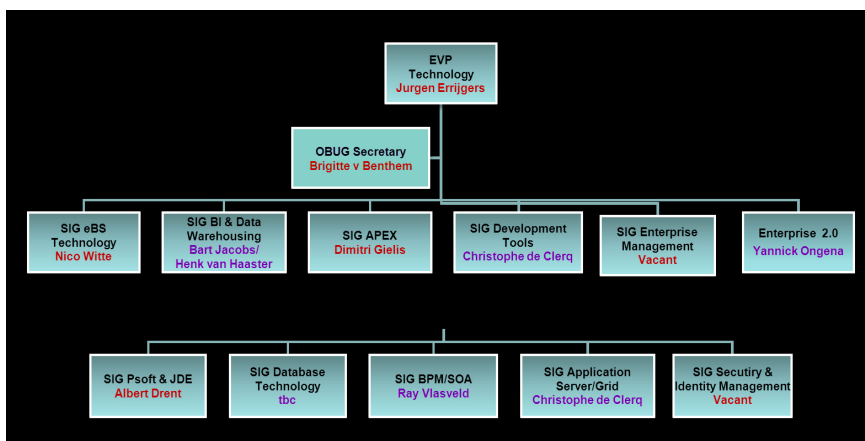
EVP
Technology
Jurgen Errijgers

OBUG Secretary
Brigitte v Benthem

SIG eBS
Technology
Nico Witte

SIG BI & Data
Warehousing
Bart Jacobs/
Henk van Haaster

SIG APEX
Dimitri Gielis

SIG Development
Tools
Christophe de Clerq

SIG Enterprise
Management
Vacant

Enterprise 2.0
Yannick Ongena

SIG Psoft & JDE
Albert Drent

SIG Database
Technology
tbc

SIG BPM/SOA
Ray Vlasveld

SIG Application
Server/Grid
Christophe de Clerq

SIG Secutiry &
Identity Management
Vacant